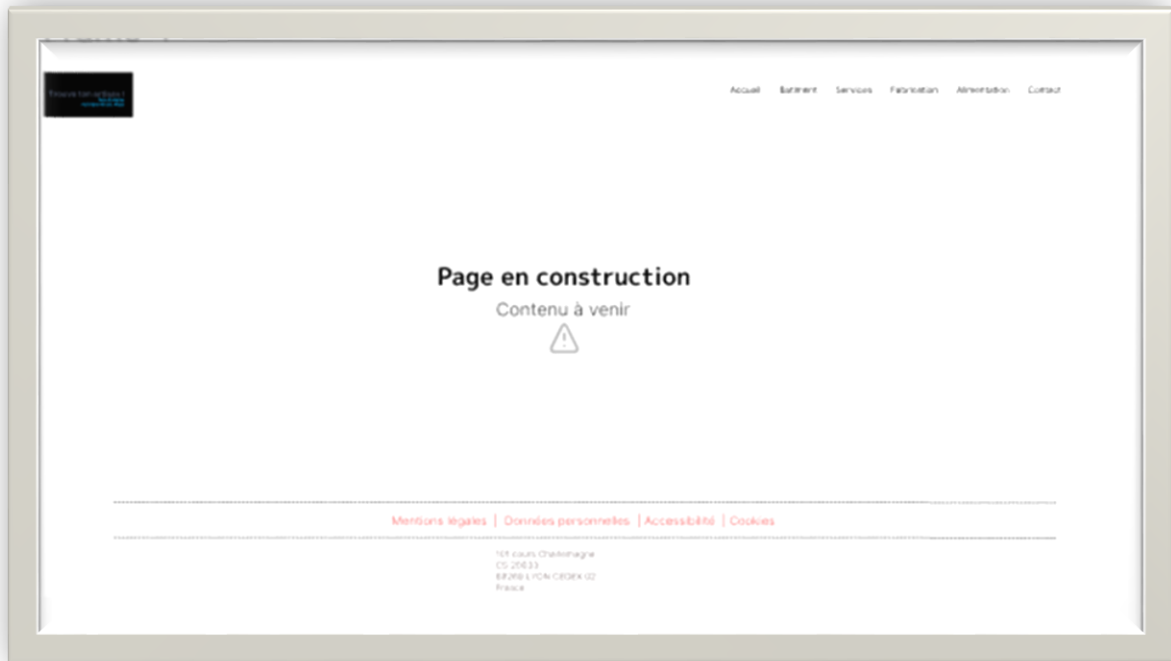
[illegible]

Accueil Batiment Services Fabrication Alimentation Contact

Page en construction

Contenu à venir

Mentions légales | Données personnelles | Accessibilité | Cookies

101 cours Charlemagne
CS 20033
69269 LYON CEDEX 02
France